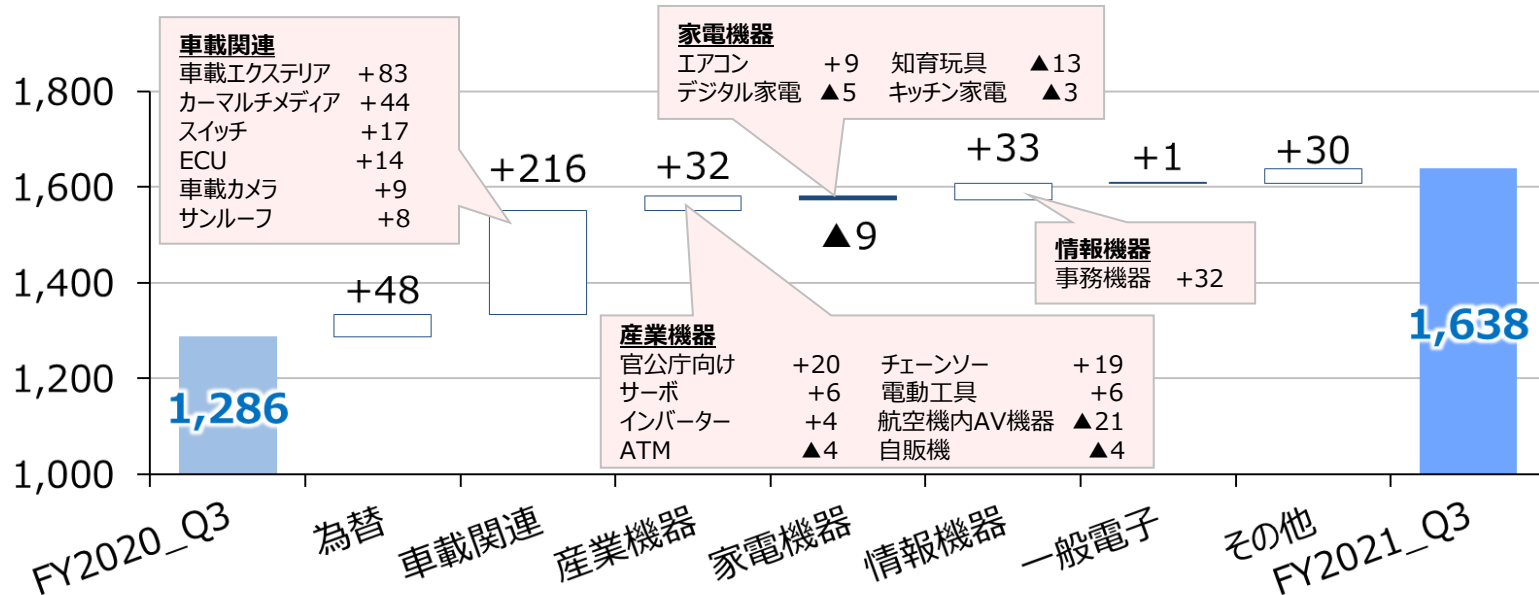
車載関連
車載エクステリア +83
カーマルチメディア +44
スイッチ +17
ECU +14
車載カメラ +9
サンルーフ +8

家電機器
エアコン +9
知育玩具 ▲13
デジタル家電 ▲5
キッチン家電 ▲3

情報機器
事務機器 +32

産業機器
官公庁向け +20
チェーンソー +19
サーボ +6
電動工具 +6
インバーター +4
航空機内AV機器 ▲21
ATM ▲4
自販機 ▲4

1,800
1,600
1,400
1,200
1,000

1,286
+48
+216
+32
▲9
+33
+1
+30
1,638

FY2020_Q3
為替
車載関連
産業機器
家電機器
情報機器
一般電子
その他
FY2021_Q3